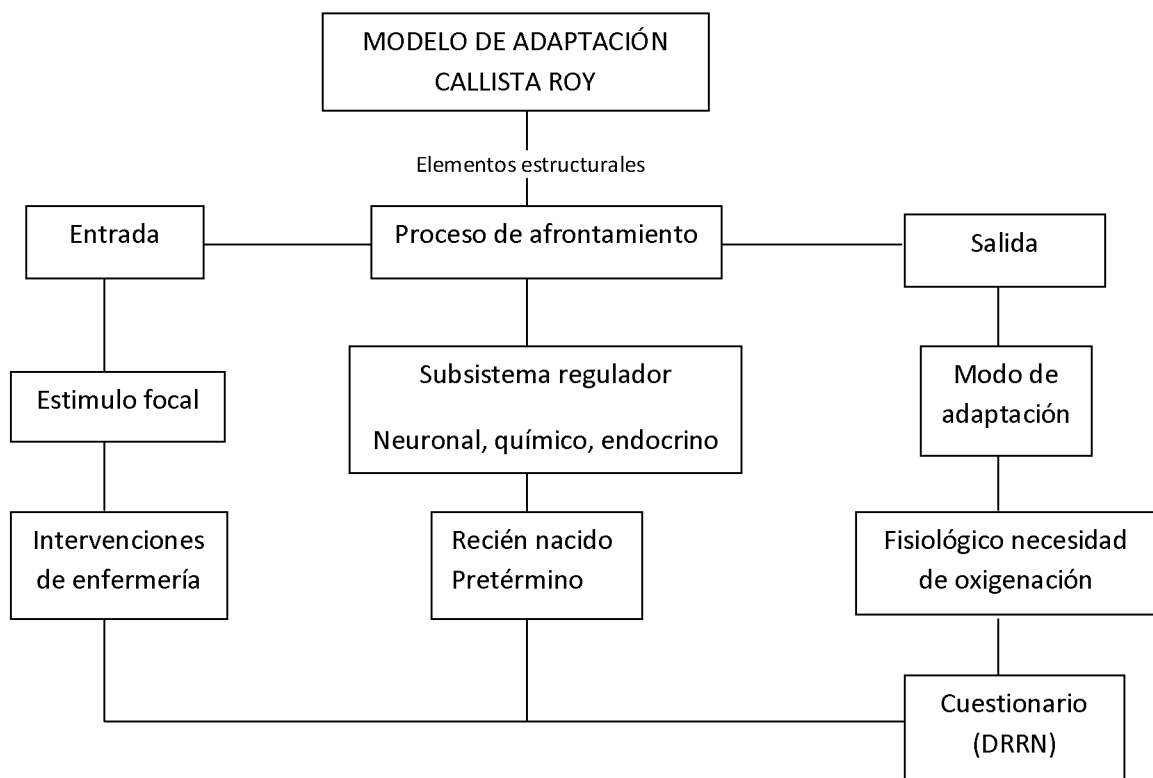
MODELO DE ADAPTACIÓN CALLISTA ROY

Elementos estructurales

Entrada

Proceso de afrontamiento

Salida

Estimulo focal

Subsistema regulador

Neuronal, químico, endocrino

Modo de adaptación

Intervenciones de enfermería

Recién nacido Pretérmino

Fisiológico necesidad de oxigenación

Cuestionario (DRRN)